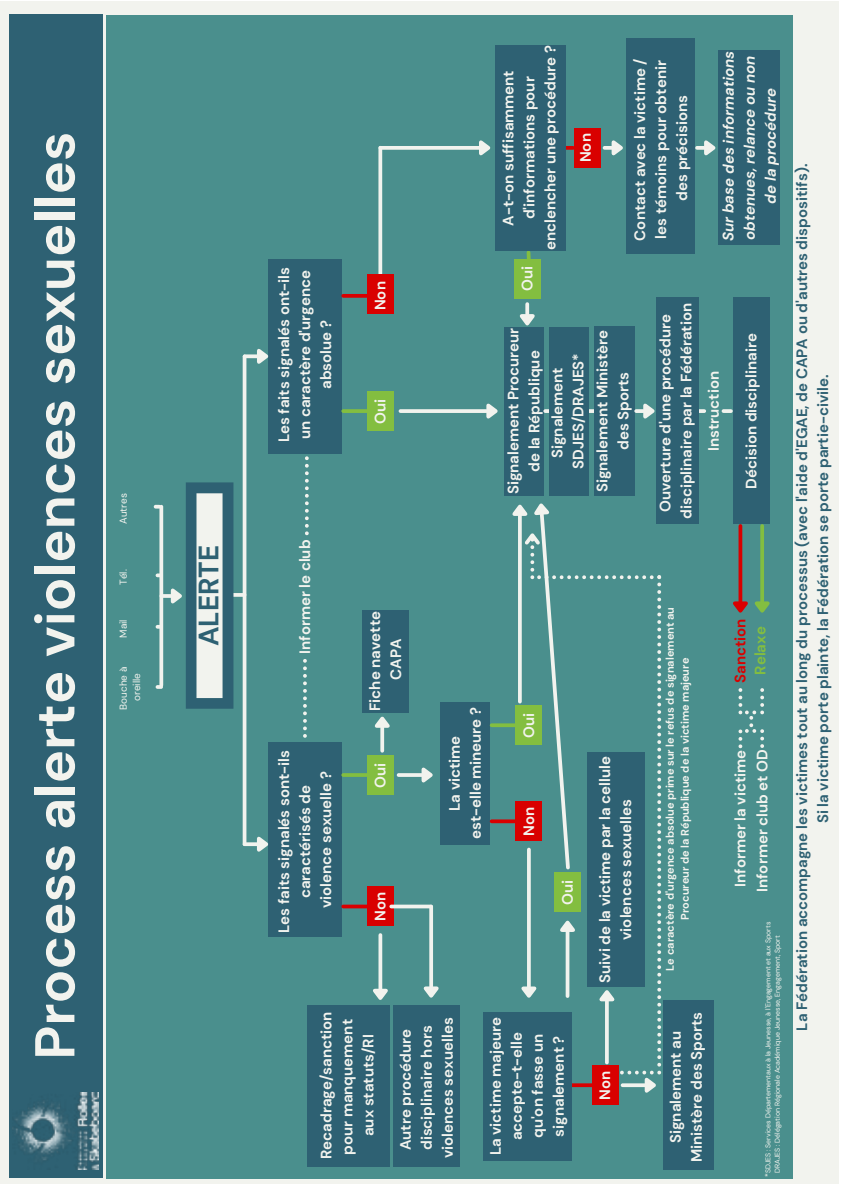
Process alerte violences sexuelles

Bouche à oreille
Mail
Tél.
Autres

ALERTE

Informer le club

Les faits signalés sont-ils caractérisés de violence sexuelle ?

Non

Oui

Fiche navette CAPA

Les faits signalés ont-ils un caractère d'urgence absolue ?

Oui

Non

A-t-on suffisamment d'informations pour enclencher une procédure ?

Non

Oui

Contact avec la victime / les témoins pour obtenir des précisions

Sur base des informations obtenues, relance ou non de la procédure

Signalement Procureur de la République

Signalement SDJES/DRAJES*

Signalement Ministère des Sports

Ouverture d'une procédure disciplinaire par la Fédération

Instruction

Décision disciplinaire

Sanction

Relaxe

Informer la victime

Informer club et OD

La victime est-elle mineure ?

Oui

Non

Le caractère d'urgence absolue prime sur le refus de signalement au Procureur de la République de la victime majeure

Suivi de la victime par la cellule violences sexuelles

Oui

La victime majeure accepte-t-elle qu'on fasse un signalement ?

Non

Signalement au Ministère des Sports

Recadrage/sanction pour manquement aux statuts/RI

Autre procédure disciplinaire hors violences sexuelles

*SDJES : Services Départementaux à la Jeunesse, à l'Engagement et aux Sports
DRAJES : Délégation Régionale Académique Jeunesse, Engagement, Sport

La Fédération accompagne les victimes tout au long du processus (avec l'aide d'EGAE, de CAPA ou d'autres dispositifs).
Si la victime porte plainte, la Fédération se porte partie-civile.